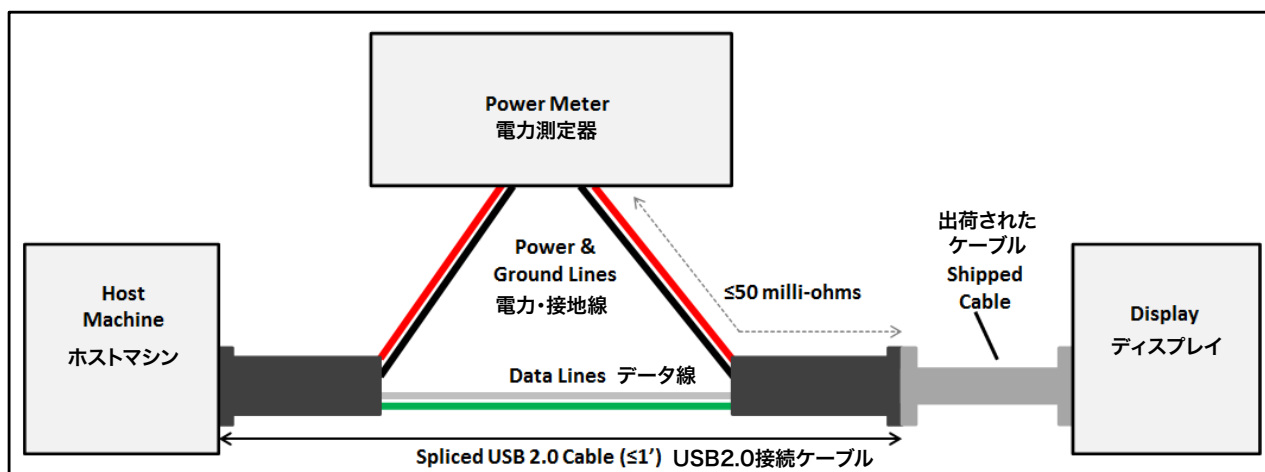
Power Meter
電力測定器

Power &
Ground Lines
電力・接地線

≤50 milli-ohms

出荷された
ケーブル
Shipped
Cable

Host
Machine
ホストマシン

Display
ディスプレイ

Data Lines データ線

Spliced USB 2.0 Cable (≤1’) USB2.0接続ケーブル